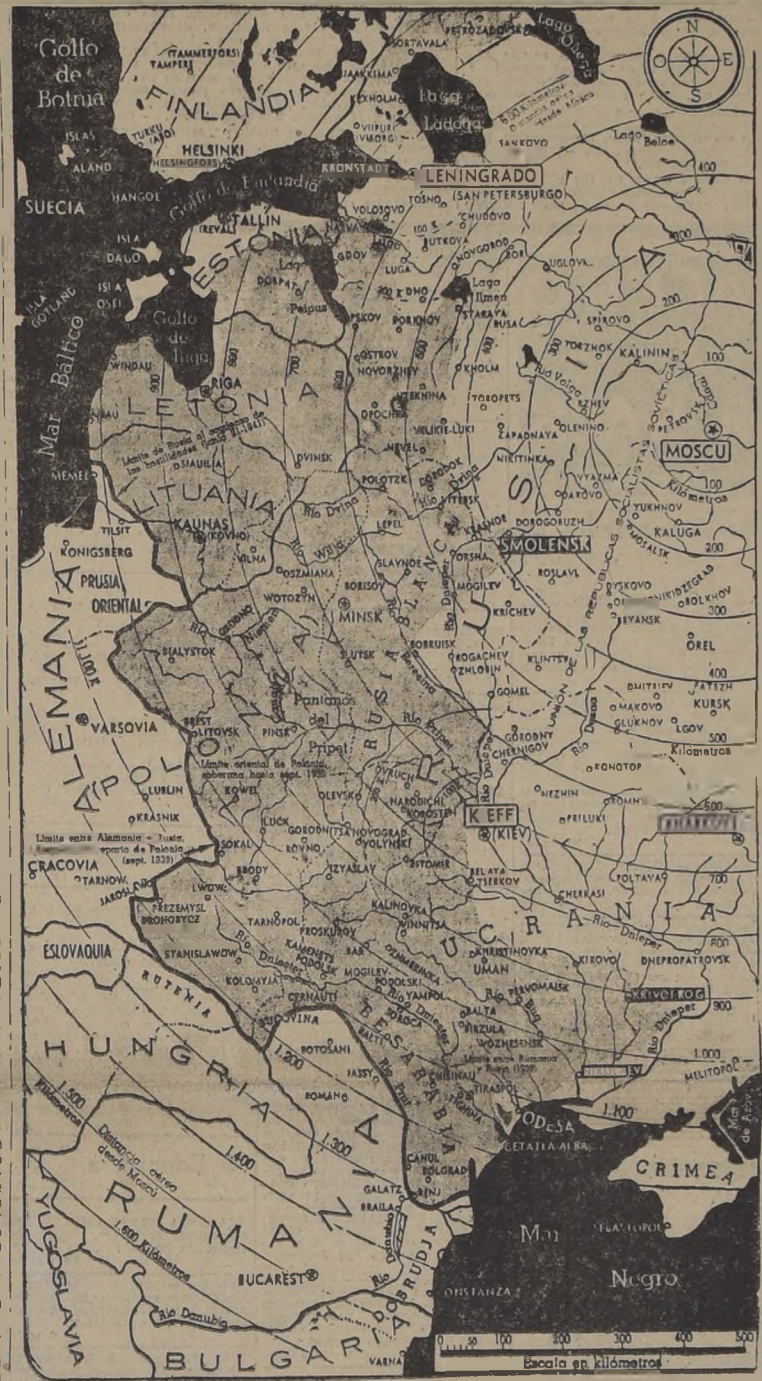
Golfo de Botnia

TAMMERFORS TAMPERE

SORTAVALA

PETROZAVODSK

Lago Onega

FINLANDIA

JAAKKIMA

Lago Ladoga

KEXHOLM

600 Kilómetros Distancia aérea desde Moscú

N
O E
S

ISLAS ALAND

TURKU (ABO)

VIIPURI (VIBORG)

SANKOVO

HELSINKI HELSINGFORS

KRONSTADT

LENINGRADO (SAN PETERSBURGO)

Lago Beloe

400

SUECIA

HANGOE

Golfo de Finlandia

TOSNO

CHUDOVO

TALLIN (REVAL)

VOLOSOVO

ESTONIA

ISLA DAGO

Lago

GDOV

LUGA

NOVGOROD

ISLA OSEL

DORPAT

Peipus

UGLOVA

ISLA GOTLAND

Golfo de Riga

PSKOV

PORKHOV

Lago Ilmen

STARAYA RUSA

Mar Baltico

WINDAU

OSTROV

NOVORZHEV

ZHEV

TORZHOK

KALININ

RIGA

LETONIA

KHOLM

Rio Volga

SPIROVO

Límite de Rusia al comienzo de las hostilidades (junio 22, 1941)

OPOCHKA

TOROPETS

MOSCU

SIAULIAI

VELIKIE-LUKI

ZAPADNAYA

OLENINO

DVINSK

NEVEL

NIKITINKA

VYAZMA

MEMEL

LITUANIA

POLOTZK

GORODOK

Kilómetros

TILSIT

KAUNAS (KOVNO)

Rio Dvina

VITEBSK

KRASNOE

DOROGOBUZH

YUKHNOV

KONIGSBERG

LEPEL

SMOLENSK

KALUGA

PRUSIA ORIENTAL

VILNA

SLAVNOE

ORSHA

MOSALSK

ROSLAVL

OSZMIANA

BORISOV

MOGILEV

DYSKOVO

ALEMANIA

WOTOZYN

MINSK

KRICHEV

OBOLKHOV

BIALYSTOK

Niemen

BOBRUISK

BRYANSK

SLUTSK

ROGACHEV

OREL

ZHLOBIN

KLINTSY

POLONIA

BREST LITOVSK

Pantanos del Pripet

GOMEL

VARSOVIA

PINSK

KURSK

Límite oriental de Polonia soberana, hasta sept. 1939

LGOV

CHERNIGOV

LUBLIN

KOWEL

OLEVSK

NEZHIN

KONOTOP

KRASNIK

LUCK

KOROSTEN

KIEFF (KIEV)

PRILUKI

Límite entre Alemania - Rusia, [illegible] reparto de Polonia (sept. 1939)

SOKAL

ROVNO

NOVOGRAD VOLYNSKI

CRACOVIA

TARNOW

BRODY

ZITOMIR

JAROSLAW

BELAYA TSERKOV

POLTAVA

PRZEMYSL

LWOW

TARNOPOL

CHERKASI

DROHOBYCZ

KALINOVKA

ESLOVAQUIA

PROSKUROV

VINNITSA

UCRANIA

STANISLAWOW

BAR

KHRISTINOVKA

KIROVO

DNEPROPETROVSK

RUTENIA

KAMENETS PODOLSK

ZHMERINKA

UMAN

KOLOMYJA

MOGILEV PODOLSKI

Rio Dnieper

CERNAUTI

YAMPOL

PERVOMAISK

KRIVOI ROG

BUCOVINA

Rio Bug

BESARABIA

BALTA

BIRZULA

VOZNESENSK

HUNGRIA

BOTOSANI

Límite entre Rumania y Rusia (1939)

KISHINEV

1.200

IASSY

TIRASPOL

MELITOPOL

1.500 Kilómetros

ROMANO

TIGHINA

Rio Prut

ODESA

1.300

CETATEA ALBA

Distancia aérea desde Moscú

1.400

CAHUL

BOLGRAD

CRIMEA

RUMANIA

GALATZ

RENI

BRAILA

Mar de Azov

1.600 Kilómetros

DOBRUDJA

Mar Negro

YUGOSLAVIA

BUCAREST

Rio Danubio

CONSTANZA

Rio Danubio

BULGARIA

VARNA

0 50 100 200 300 400 500
Escala en kilómetros

100 200 300 400 500 600 700 800 900 1.000 1.100